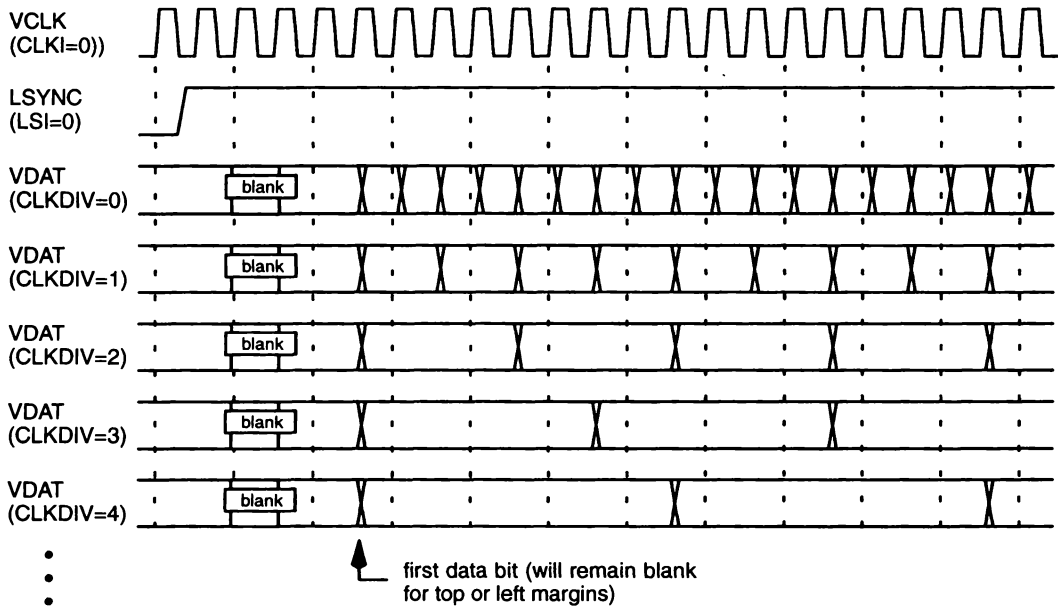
VCLK
(CLKI=0))

LSYNC
(LSI=0)

VDAT
(CLKDIV=0)

blank

VDAT
(CLKDIV=1)

blank

VDAT
(CLKDIV=2)

blank

VDAT
(CLKDIV=3)

blank

VDAT
(CLKDIV=4)

blank

first data bit (will remain blank for top or left margins)